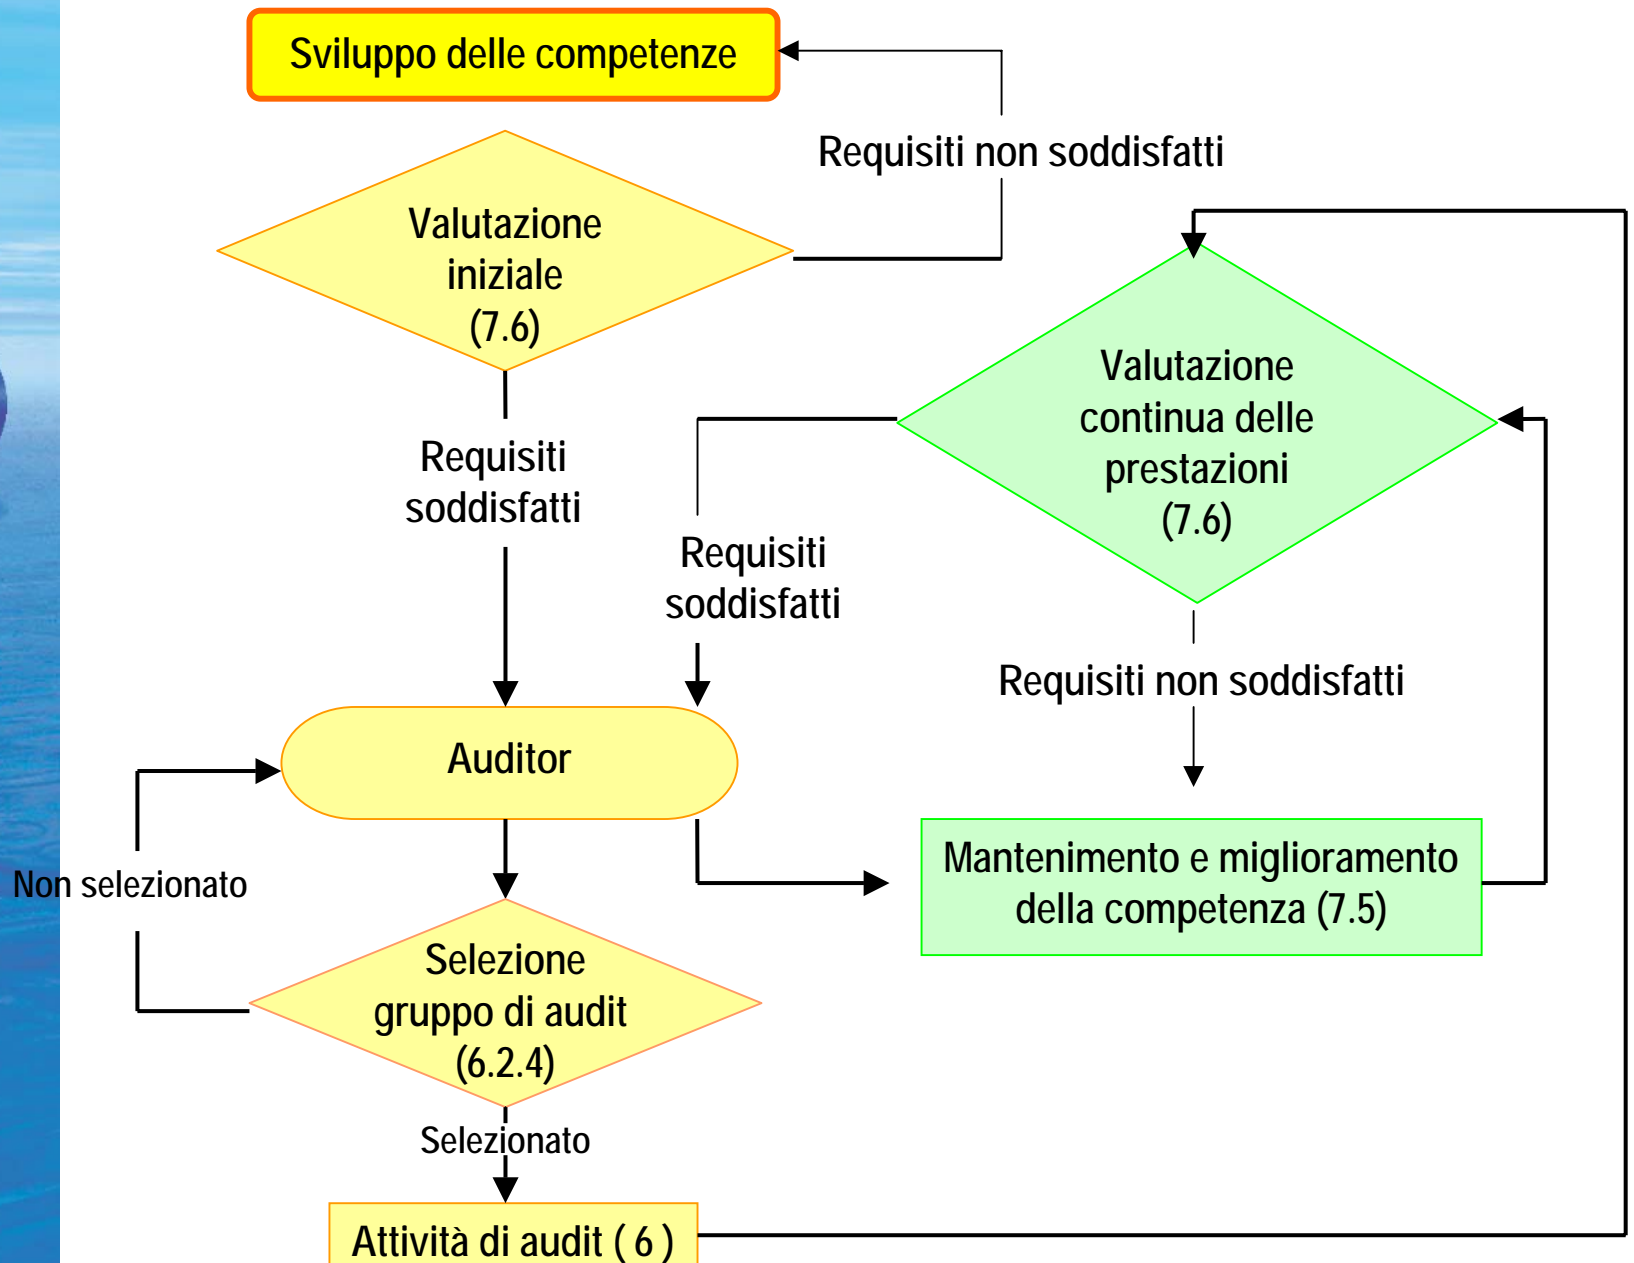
Sviluppo delle competenze

Requisiti non soddisfatti

Valutazione iniziale (7.6)

Requisiti soddisfatti

Valutazione continua delle prestazioni (7.6)

Requisiti soddisfatti

Requisiti non soddisfatti

Auditor

Mantenimento e miglioramento della competenza (7.5)

Non selezionato

Selezione gruppo di audit (6.2.4)

Selezionato

Attività di audit ( 6 )